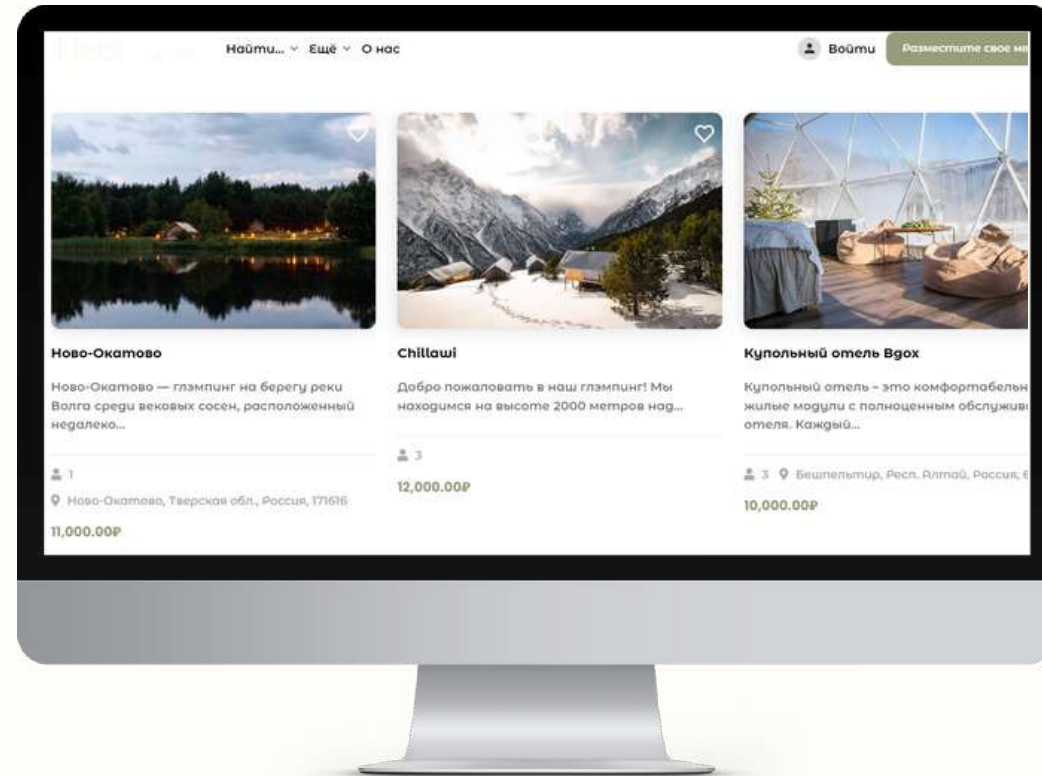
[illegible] Найти... Ещё О нас Войти Разместите свое ме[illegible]

Ново-Окатово

Ново-Окатово — глэмпинг на берегу реки Волга среди вековых сосен, расположенный недалеко...

1

Ново-Окатово, Тверская обл., Россия, 171616

11,000.00₽

Chillawi

Добро пожаловать в наш глэмпинг! Мы находимся на высоте 2000 метров над...

3

12,000.00₽

Купольный отель Bgox

Купольный отель - это комфортабельн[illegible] жилые модули с полноценным обслужив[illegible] отеля. Каждый...

3 Бешпельтир, Респ. Алтай, Россия, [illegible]

10,000.00₽